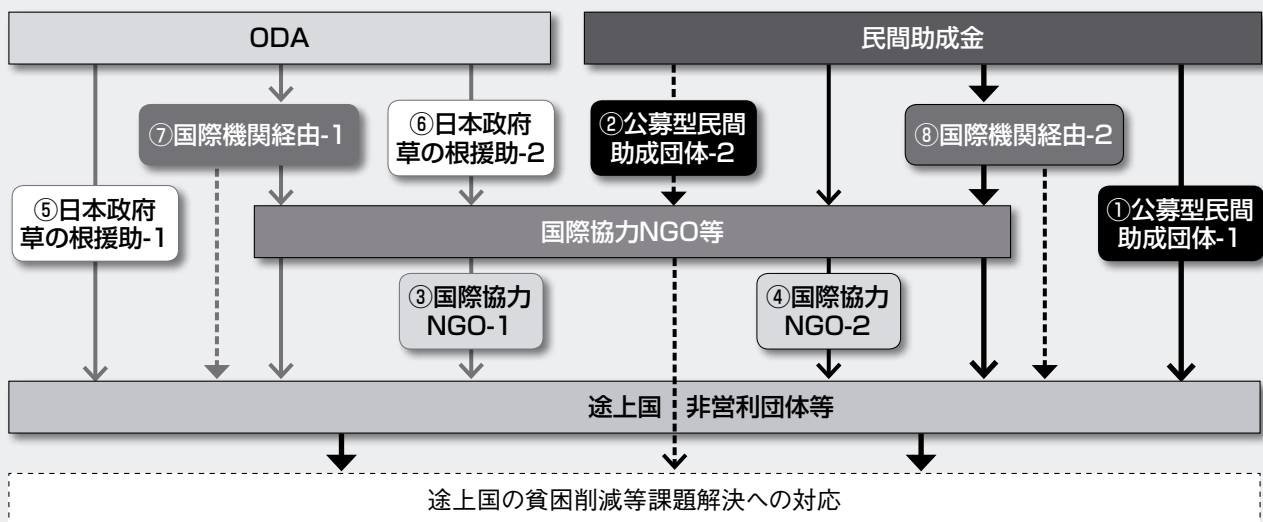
ODA

民間助成金

⑦国際機関経由-1

⑥日本政府草の根援助-2

②公募型民間助成団体-2

⑧国際機関経由-2

⑤日本政府草の根援助-1

国際協力NGO等

①公募型民間助成団体-1

③国際協力NGO-1

④国際協力NGO-2

途上国　非営利団体等

途上国の貧困削減等課題解決への対応